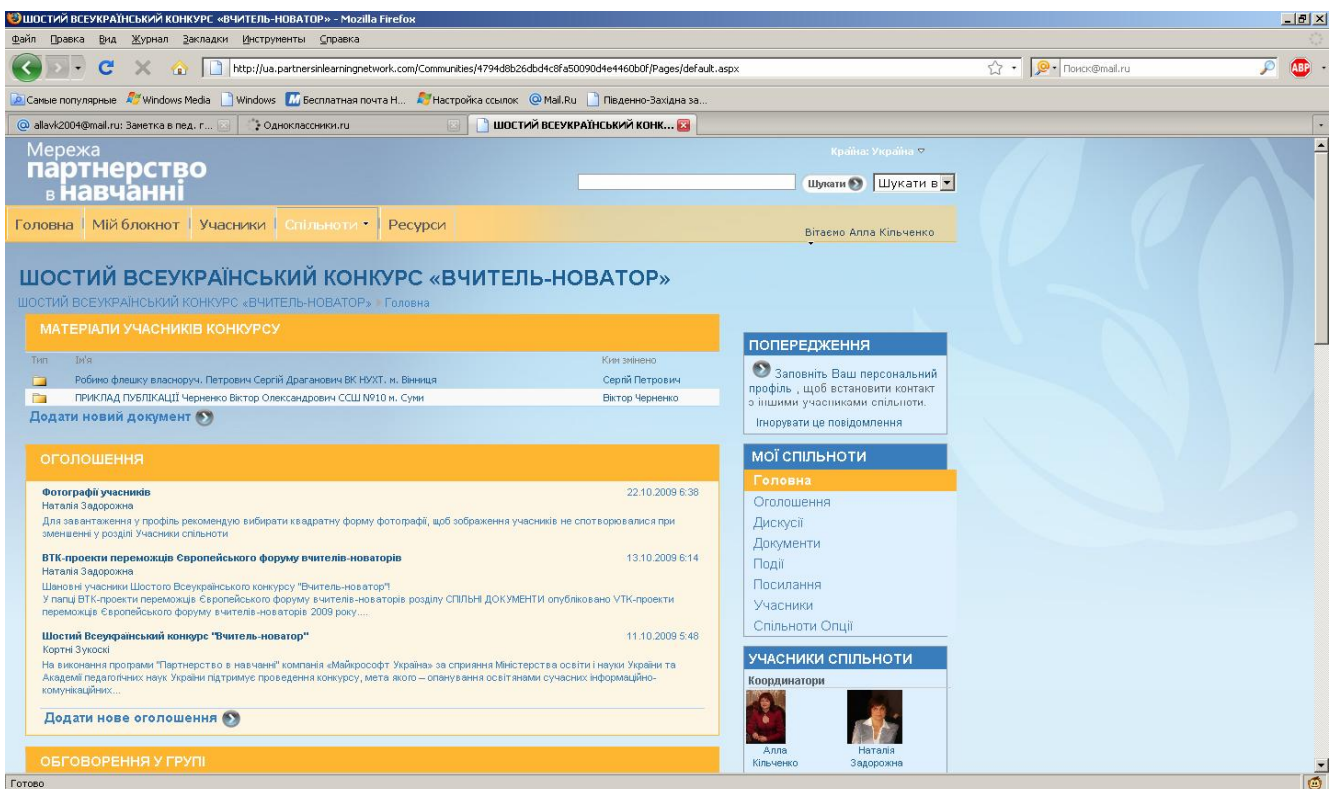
ШОСТИЙ ВСЕУКРАЇНСЬКИЙ КОНКУРС «ВЧИТЕЛЬ-НОВАТОР» - Mozilla Firefox

Файл Правка Вид Журнал Закладки Инструменты Справка

http://ua.partnersinlearningnetwork.com/Communities/4794d8b26dbd4c8fa50090d4e4460b0f/Pages/default.aspx

Поиск@mail.ru

Самые популярные Windows Media Windows Бесплатная почта H... Настройка ссылок Mail.Ru Південно-Західна за...

allavk2004@mail.ru: Заметка в пед. г... Одноклассники.ru ШОСТИЙ ВСЕУКРАЇНСЬКИЙ КОНК...

Мережа партнерство в навчанні

Країна: Україна

Шукати Шукати в

Головна Мій блокнот Учасники Спільноти Ресурси

Вітаємо Алла Кільченко

ШОСТИЙ ВСЕУКРАЇНСЬКИЙ КОНКУРС «ВЧИТЕЛЬ-НОВАТОР»

ШОСТИЙ ВСЕУКРАЇНСЬКИЙ КОНКУРС «ВЧИТЕЛЬ-НОВАТОР» > Головна

МАТЕРІАЛИ УЧАСНИКІВ КОНКУРСУ

| Тип | Ім'я | Ким змінено |
|---|---|---|
| | Робимо флешку власноруч. Петрович Сергій Драганович ВК НУХТ. м. Вінниця | Сергій Петрович |
| | ПРИКЛАД ПУБЛІКАЦІЇ Черненко Віктор Олександрович ССШ №10 м. Суми | Віктор Черненко |

Додати новий документ

ОГОЛОШЕННЯ

Фотографії учасників 22.10.2009 6:38
Наталія Задорожна
Для завантаження у профіль рекомендую вибирати квадратну форму фотографії, щоб зображення учасників не спотворювалися при зменшенні у розділі Учасники спільноти

ВТК-проекти переможців Європейського форуму вчителів-новаторів 13.10.2009 6:14
Наталія Задорожна
Шановні учасники Шостого Всеукраїнського конкурсу "Вчитель-новатор"!
У папці ВТК-проекти переможців Європейського форуму вчителів-новаторів розділу СПІЛЬНІ ДОКУМЕНТИ опубліковано VTK-проекти переможців Європейського форуму вчителів-новаторів 2009 року....

Шостий Всеукраїнський конкурс "Вчитель-новатор" 11.10.2009 5:48
Кортні Зукоскі
На виконання програми "Партнерство в навчанні" компанія «Майкрософт Україна» за сприяння Міністерства освіти і науки України та Академії педагогічних наук України підтримує проведення конкурсу, мета якого – опанування освітянами сучасних інформаційно-комунікаційних...

Додати нове оголошення

ОБГОВОРЕННЯ У ГРУПІ

ПОПЕРЕДЖЕННЯ
Заповніть Ваш персональний профіль , щоб встановити контакт з іншими учасниками спільноти.
Ігнорувати це повідомлення

МОЇ СПІЛЬНОТИ
Головна
Оголошення
Дискусії
Документи
Події
Посилання
Учасники
Спільноти Опції

УЧАСНИКИ СПІЛЬНОТИ
Координатори
Алла Кільченко
Наталія Задорожна

Готово